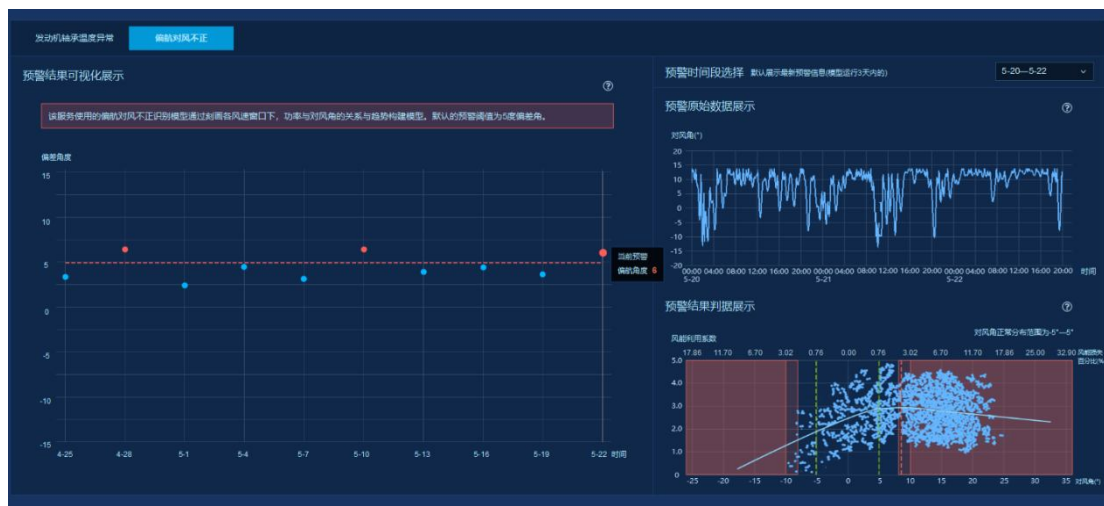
发动机轴承温度异常
偏航对风不正

预警结果可视化展示
?
该服务使用的偏航对风不正识别模型通过刻画各风速窗口下，功率与对风角的关系与趋势构建模型。默认的预警阈值为5度偏差角。

偏差角度
15
10
5
0
-5
-10
-15
4-25 4-28 5-1 5-4 5-7 5-10 5-13 5-16 5-19 5-22 时间
当前预警
偏航角度 6

预警时间段选择 默认展示最新预警信息(模型运行3天内的)
5-20—5-22

预警原始数据展示
?
对风角(°)
20
15
10
5
0
-5
-10
-15
00:00 04:00 08:00 12:00 16:00 20:00 00:00 04:00 08:00 12:00 16:00 20:00 00:00 04:00 08:00 12:00 16:00 20:00 时间
5-20 5-21 5-22

预警结果判据展示
?
风能利用系数
对风角正常分布范围为-5°~5°
17.86 11.70 6.70 3.02 0.76 0.00 0.76 3.02 6.70 11.70 17.86 25.00 32.90 风能损失百分比/%
5.0
4.0
3.0
2.0
1.0
0
-25 -20 -15 -10 -5 0 5 10 15 20 25 30 35 对风角/°